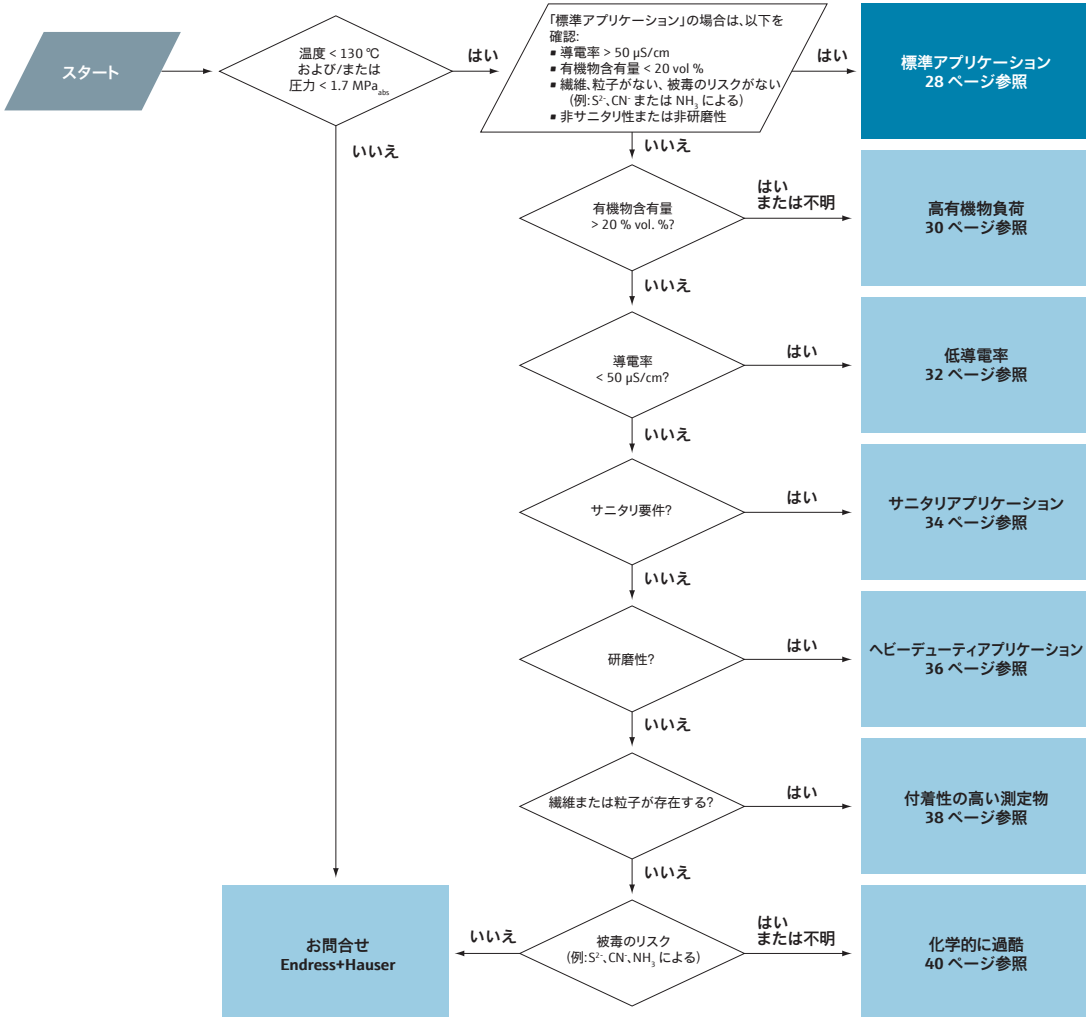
スタート

温度 < 130 ℃
および/または
圧力 < 1.7 $MPa_{abs}$

はい

いいえ

「標準アプリケーション」の場合は、以下を確認:
■ 導電率 > 50 µS/cm
■ 有機物含有量 < 20 vol %
■ 繊維、粒子がない、被毒のリスクがない（例: $S^{2-}$、$CN^-$ または $NH_3$ による）
■ 非サニタリ性または非研磨性

はい

標準アプリケーション
28 ページ参照

いいえ

有機物含有量
> 20 % vol. %?

はい
または不明

高有機物負荷
30 ページ参照

いいえ

導電率
< 50 µS/cm?

はい

低導電率
32 ページ参照

いいえ

サニタリ要件?

はい

サニタリアプリケーション
34 ページ参照

いいえ

研磨性?

はい

ヘビーデューティアプリケーション
36 ページ参照

いいえ

繊維または粒子が存在する?

はい

付着性の高い測定物
38 ページ参照

いいえ

お問合せ
Endress+Hauser

いいえ

被毒のリスク
(例: $S^{2-}$、$CN^-$、$NH_3$ による)

はい
または不明

化学的に過酷
40 ページ参照